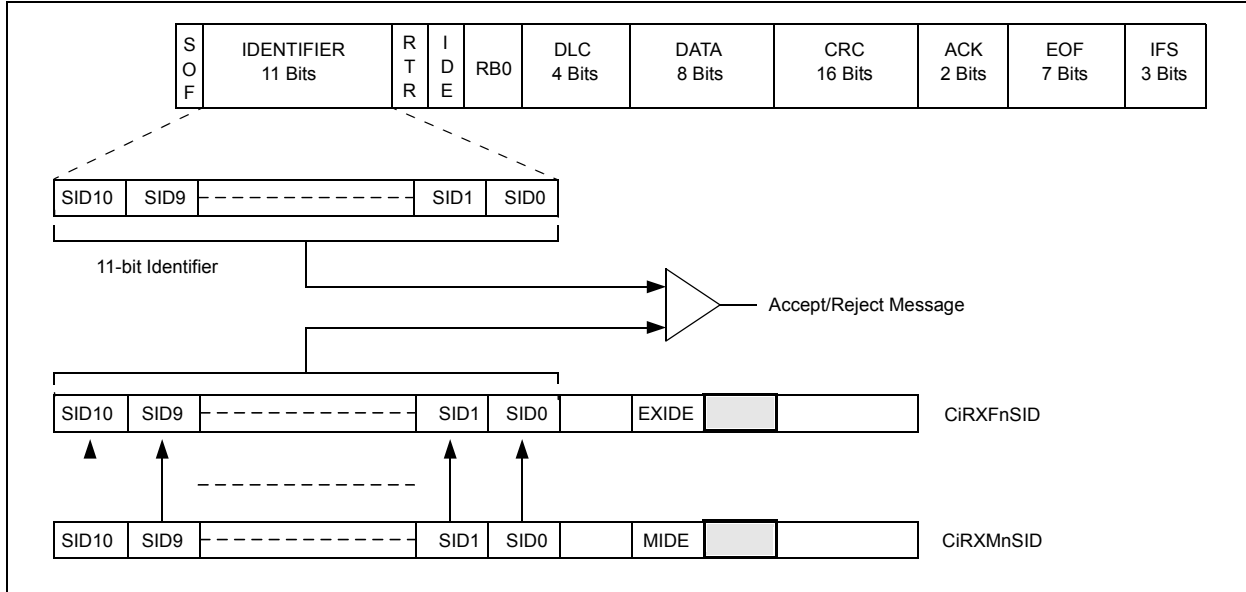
| S O F | IDENTIFIER 11 Bits | R T R | I D E | RB0 | DLC 4 Bits | DATA 8 Bits | CRC 16 Bits | ACK 2 Bits | EOF 7 Bits | IFS 3 Bits |
|---|---|---|---|---|---|---|---|---|---|---|

SID10 SID9 SID1 SID0

11-bit Identifier

Accept/Reject Message

SID10 SID9 SID1 SID0 EXIDE CiRXFnSID

SID10 SID9 SID1 SID0 MIDE CiRXMnSID